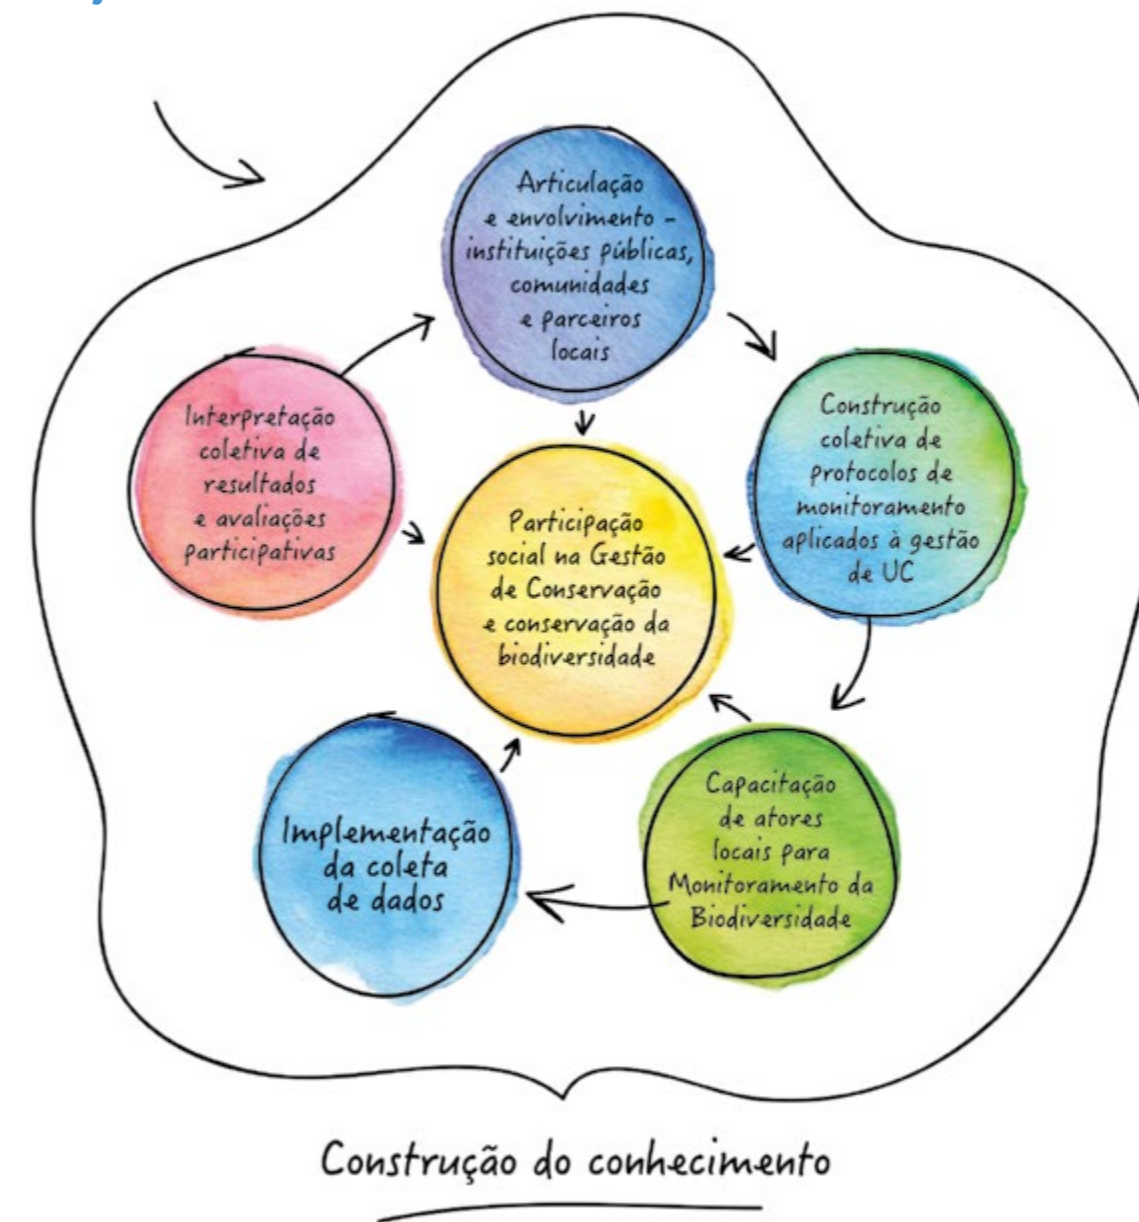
Articulação e envolvimento – instituições públicas, comunidades e parceiros locais

Construção coletiva de protocolos de monitoramento aplicados à gestão de UC

Capacitação de atores locais para Monitoramento da Biodiversidade

Implementação da coleta de dados

Interpretação coletiva de resultados e avaliações participativas

Participação social na Gestão de Conservação e conservação da biodiversidade

Construção do conhecimento